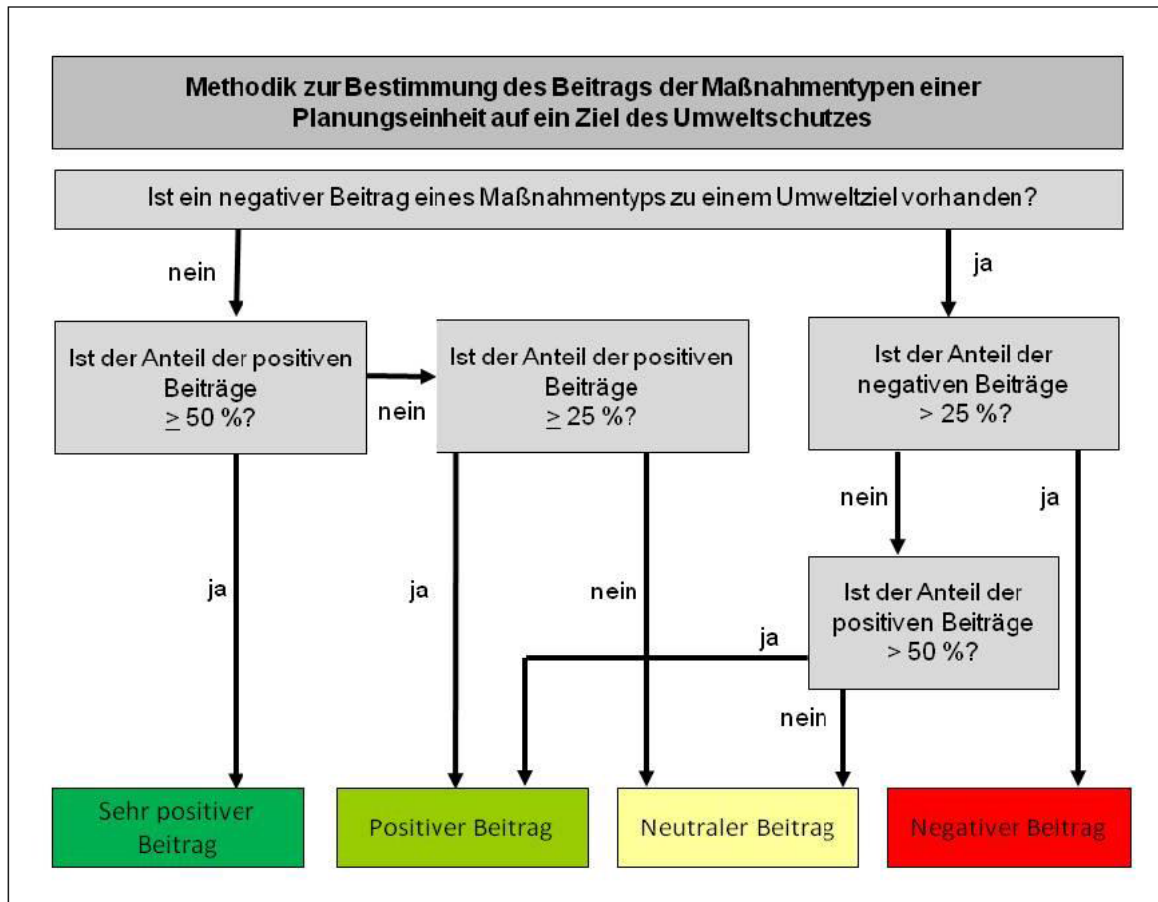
Methodik zur Bestimmung des Beitrags der Maßnahmentypen einer Planungseinheit auf ein Ziel des Umweltschutzes

Ist ein negativer Beitrag eines Maßnahmentyps zu einem Umweltziel vorhanden?

nein

ja

Ist der Anteil der positiven Beiträge $\geq$ 50 %?

nein

Ist der Anteil der positiven Beiträge $\geq$ 25 %?

Ist der Anteil der negativen Beiträge > 25 %?

nein

ja

ja

ja

nein

Ist der Anteil der positiven Beiträge > 50 %?

ja

nein

Sehr positiver Beitrag

Positiver Beitrag

Neutraler Beitrag

Negativer Beitrag